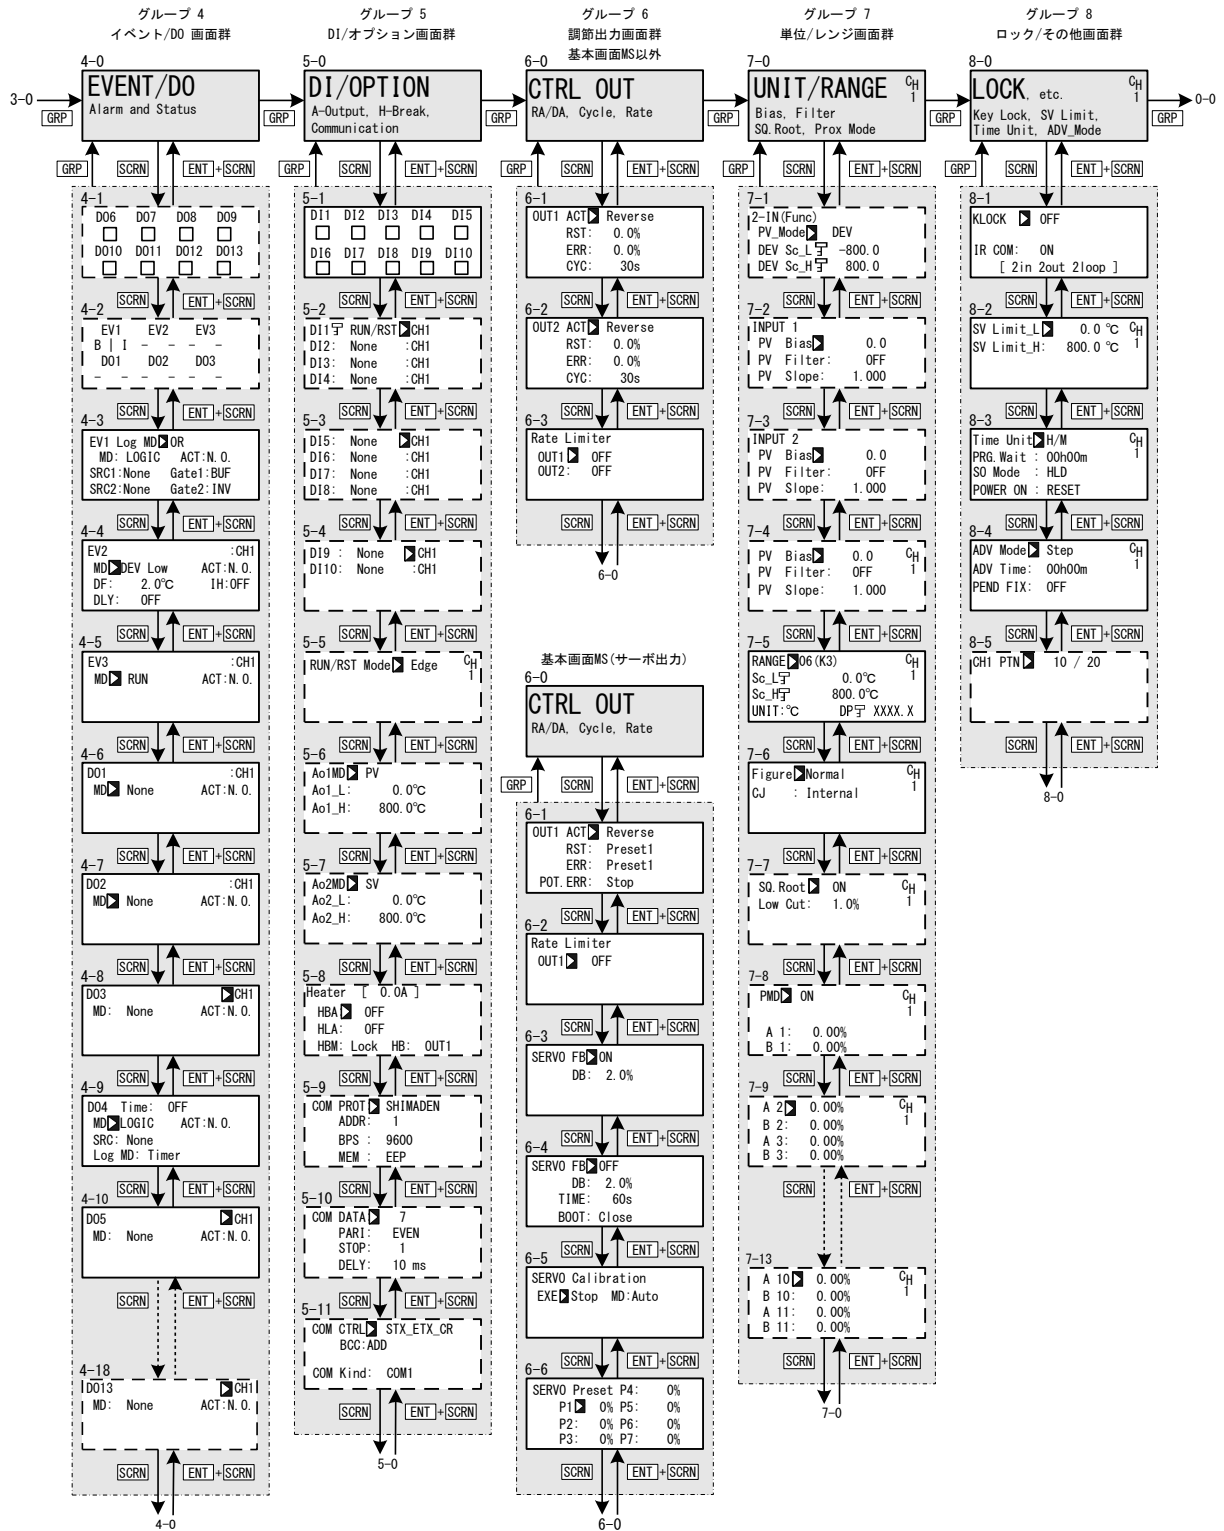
グループ 4
イベント/DO 画面群

4-0
EVENT/DO
Alarm and Status

3-0
GRP
GRP SCRN ENT + SCRN

4-1
DO6 DO7 DO8 DO9
DO10 DO11 DO12 DO13

SCRN ENT + SCRN

4-2
EV1 EV2 EV3
B | I - - - -
DO1 DO2 DO3
- - - - - -

SCRN ENT + SCRN

4-3
EV1 Log MD OR
MD: LOGIC ACT:N.O.
SRC1:None Gate1:BUF
SRC2:None Gate2:INV

SCRN ENT + SCRN

4-4
EV2 :CH1
MD DEV Low ACT:N.O.
DF: 2.0℃ IH:OFF
DLY: OFF

SCRN ENT + SCRN

4-5
EV3 :CH1
MD RUN ACT:N.O.

SCRN ENT + SCRN

4-6
DO1 :CH1
MD None ACT:N.O.

SCRN ENT + SCRN

4-7
DO2 :CH1
MD None ACT:N.O.

SCRN ENT + SCRN

4-8
DO3 CH1
MD: None ACT:N.O.

SCRN ENT + SCRN

4-9
DO4 Time: OFF
MD LOGIC ACT:N.O.
SRC: None
Log MD: Timer

SCRN ENT + SCRN

4-10
DO5 CH1
MD: None ACT:N.O.

SCRN ENT + SCRN

4-18
DO13 CH1
MD: None ACT:N.O.

SCRN ENT + SCRN
4-0

グループ 5
DI/オプション画面群

5-0
DI/OPTION
A-Output, H-Break, Communication

GRP
GRP SCRN ENT + SCRN

5-1
DI1 DI2 DI3 DI4 DI5
DI6 DI7 DI8 DI9 DI10

SCRN ENT + SCRN

5-2
DI1 RUN/RST CH1
DI2: None :CH1
DI3: None :CH1
DI4: None :CH1

SCRN ENT + SCRN

5-3
DI5: None CH1
DI6: None :CH1
DI7: None :CH1
DI8: None :CH1

SCRN ENT + SCRN

5-4
DI9 : None CH1
DI10: None :CH1

SCRN ENT + SCRN

5-5
RUN/RST Mode Edge CH 1

SCRN ENT + SCRN

5-6
Ao1MD PV
Ao1_L: 0.0℃
Ao1_H: 800.0℃

SCRN ENT + SCRN

5-7
Ao2MD SV
Ao2_L: 0.0℃
Ao2_H: 800.0℃

SCRN ENT + SCRN

5-8
Heater [ 0.0A ]
HBA OFF
HLA: OFF
HBM: Lock HB: OUT1

SCRN ENT + SCRN

5-9
COM PROT SHIMADEN
ADDR: 1
BPS : 9600
MEM : EEP

SCRN ENT + SCRN

5-10
COM DATA 7
PARI: EVEN
STOP: 1
DELY: 10 ms

SCRN ENT + SCRN

5-11
COM CTRL STX_ETX_CR
BCC:ADD
COM Kind: COM1

SCRN ENT + SCRN
5-0

グループ 6
調節出力画面群
基本画面MS以外

6-0
CTRL OUT
RA/DA, Cycle, Rate

GRP
GRP SCRN ENT + SCRN

6-1
OUT1 ACT Reverse
RST: 0.0%
ERR: 0.0%
CYC: 30s

SCRN ENT + SCRN

6-2
OUT2 ACT Reverse
RST: 0.0%
ERR: 0.0%
CYC: 30s

SCRN ENT + SCRN

6-3
Rate Limiter
OUT1 OFF
OUT2: OFF

SCRN ENT + SCRN
6-0

基本画面MS(サーボ出力)
6-0
CTRL OUT
RA/DA, Cycle, Rate

GRP SCRN ENT + SCRN

6-1
OUT1 ACT Reverse
RST: Preset1
ERR: Preset1
POT.ERR: Stop

SCRN ENT + SCRN

6-2
Rate Limiter
OUT1 OFF

SCRN ENT + SCRN

6-3
SERVO FB ON
DB: 2.0%

SCRN ENT + SCRN

6-4
SERVO FB OFF
DB: 2.0%
TIME: 60s
BOOT: Close

SCRN ENT + SCRN

6-5
SERVO Calibration
EXE Stop MD:Auto

SCRN ENT + SCRN

6-6
SERVO Preset P4: 0%
P1 0% P5: 0%
P2: 0% P6: 0%
P3: 0% P7: 0%

SCRN ENT + SCRN
6-0

グループ 7
単位/レンジ画面群

7-0
UNIT/RANGE CH 1
Bias, Filter
SQ.Root, Prox Mode

GRP
GRP SCRN ENT + SCRN

7-1
2-IN(Func)
PV_Mode DEV
DEV Sc_L -800.0
DEV Sc_H 800.0

SCRN ENT + SCRN

7-2
INPUT 1
PV Bias 0.0
PV Filter: OFF
PV Slope: 1.000

SCRN ENT + SCRN

7-3
INPUT 2
PV Bias 0.0
PV Filter: OFF
PV Slope: 1.000

SCRN ENT + SCRN

7-4
PV Bias 0.0 CH 1
PV Filter: OFF
PV Slope: 1.000

SCRN ENT + SCRN

7-5
RANGE 06(K3) CH 1
Sc_L 0.0℃
Sc_H 800.0℃
UNIT:℃ DP XXXX.X

SCRN ENT + SCRN

7-6
Figure Normal CH 1
CJ : Internal

SCRN ENT + SCRN

7-7
SQ.Root ON CH 1
Low Cut: 1.0%

SCRN ENT + SCRN

7-8
PMD ON CH 1
A 1: 0.00%
B 1: 0.00%

SCRN ENT + SCRN

7-9
A 2 0.00% CH 1
B 2: 0.00%
A 3: 0.00%
B 3: 0.00%

SCRN ENT + SCRN

7-13
A 10 0.00% CH 1
B 10: 0.00%
A 11: 0.00%
B 11: 0.00%

SCRN ENT + SCRN
7-0

グループ 8
ロック/その他画面群

8-0
LOCK, etc. CH 1
Key Lock, SV Limit, Time Unit, ADV_Mode

GRP
0-0
GRP SCRN ENT + SCRN

8-1
KLOCK OFF
IR COM: ON
[ 2in 2out 2loop ]

SCRN ENT + SCRN

8-2
SV Limit_L 0.0 ℃ CH 1
SV Limit_H: 800.0 ℃

SCRN ENT + SCRN

8-3
Time Unit H/M CH 1
PRG.Wait : 00h00m
SO Mode : HLD
POWER ON : RESET

SCRN ENT + SCRN

8-4
ADV Mode Step CH 1
ADV Time: 00h00m
PEND FIX: OFF

SCRN ENT + SCRN

8-5
CH1 PTN 10 / 20

SCRN ENT + SCRN
8-0